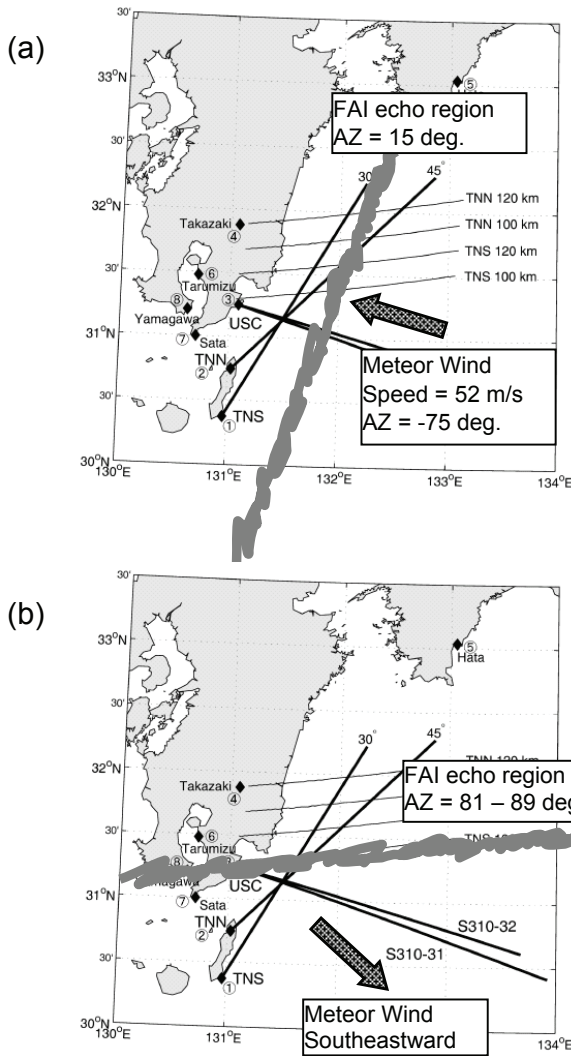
(a)

30'

33°N

30'

32°N

30'

31°N

30'

30°N

130°E

131°E

132°E

133°E

134°E

⑤

FAI echo region
AZ = 15 deg.

30°

45°

TNN 120 km

TNN 100 km

TNS 120 km

TNS 100 km

Takazaki

④

⑥

Tarumizu

③

⑧

Yamagawa

USC

⑦

Sata

TNN

②

TNS

①

Meteor Wind
Speed = 52 m/s
AZ = -75 deg.

(b)

30'

33°N

30'

32°N

30'

31°N

30'

30°N

130°E

131°E

134°E

⑤

Hata

30°

45°

TNN 120 km

FAI echo region
AZ = 81 – 89 deg

Takazaki

④

⑥

Tarumizu

TNS 1

⑧

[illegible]agawa

USC

⑦

Sata

TNN

②

TNS

①

S310-32

S310-31

Meteor Wind
Southeastward